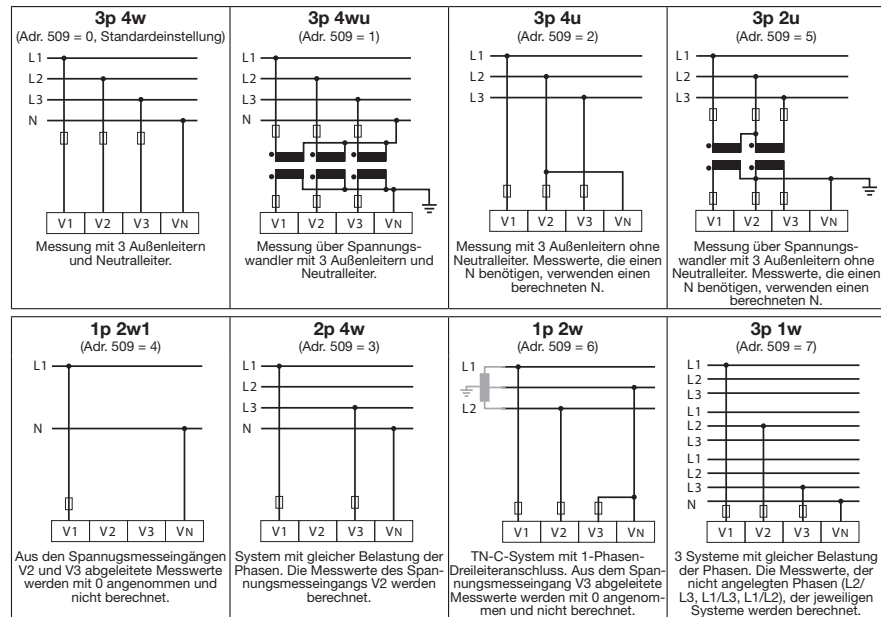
3p 4w
(Adr. 509 = 0, Standardeinstellung)

L1
L2
L3
N

V1 | V2 | V3 | VN

Messung mit 3 Außenleitern und Neutralleiter.

3p 4wu
(Adr. 509 = 1)

L1
L2
L3
N

V1 | V2 | V3 | VN

Messung über Spannungswandler mit 3 Außenleitern und Neutralleiter.

3p 4u
(Adr. 509 = 2)

L1
L2
L3

V1 | V2 | V3 | VN

Messung mit 3 Außenleitern ohne Neutralleiter. Messwerte, die einen N benötigen, verwenden einen berechneten N.

3p 2u
(Adr. 509 = 5)

L1
L2
L3

V1 | V2 | V3 | VN

Messung über Spannungswandler mit 3 Außenleitern ohne Neutralleiter. Messwerte, die einen N benötigen, verwenden einen berechneten N.

1p 2w1
(Adr. 509 = 4)

L1
N

V1 | V2 | V3 | VN

Aus den Spannugsmesseingängen V2 und V3 abgeleitete Messwerte werden mit 0 angenommen und nicht berechnet.

2p 4w
(Adr. 509 = 3)

L1
L2
L3
N

V1 | V2 | V3 | VN

System mit gleicher Belastung der Phasen. Die Messwerte des Spannungsmesseingangs V2 werden berechnet.

1p 2w
(Adr. 509 = 6)

L1
L2

V1 | V2 | V3 | VN

TN-C-System mit 1-Phasen-Dreileiteranschluss. Aus dem Spannungsmesseingang V3 abgeleitete Messwerte werden mit 0 angenommen und nicht berechnet.

3p 1w
(Adr. 509 = 7)

L1
L2
L3
L1
L2
L3
L1
L2
L3
N

V1 | V2 | V3 | VN

3 Systeme mit gleicher Belastung der Phasen. Die Messwerte, der nicht angelegten Phasen (L2/L3, L1/L3, L1/L2), der jeweiligen Systeme werden berechnet.